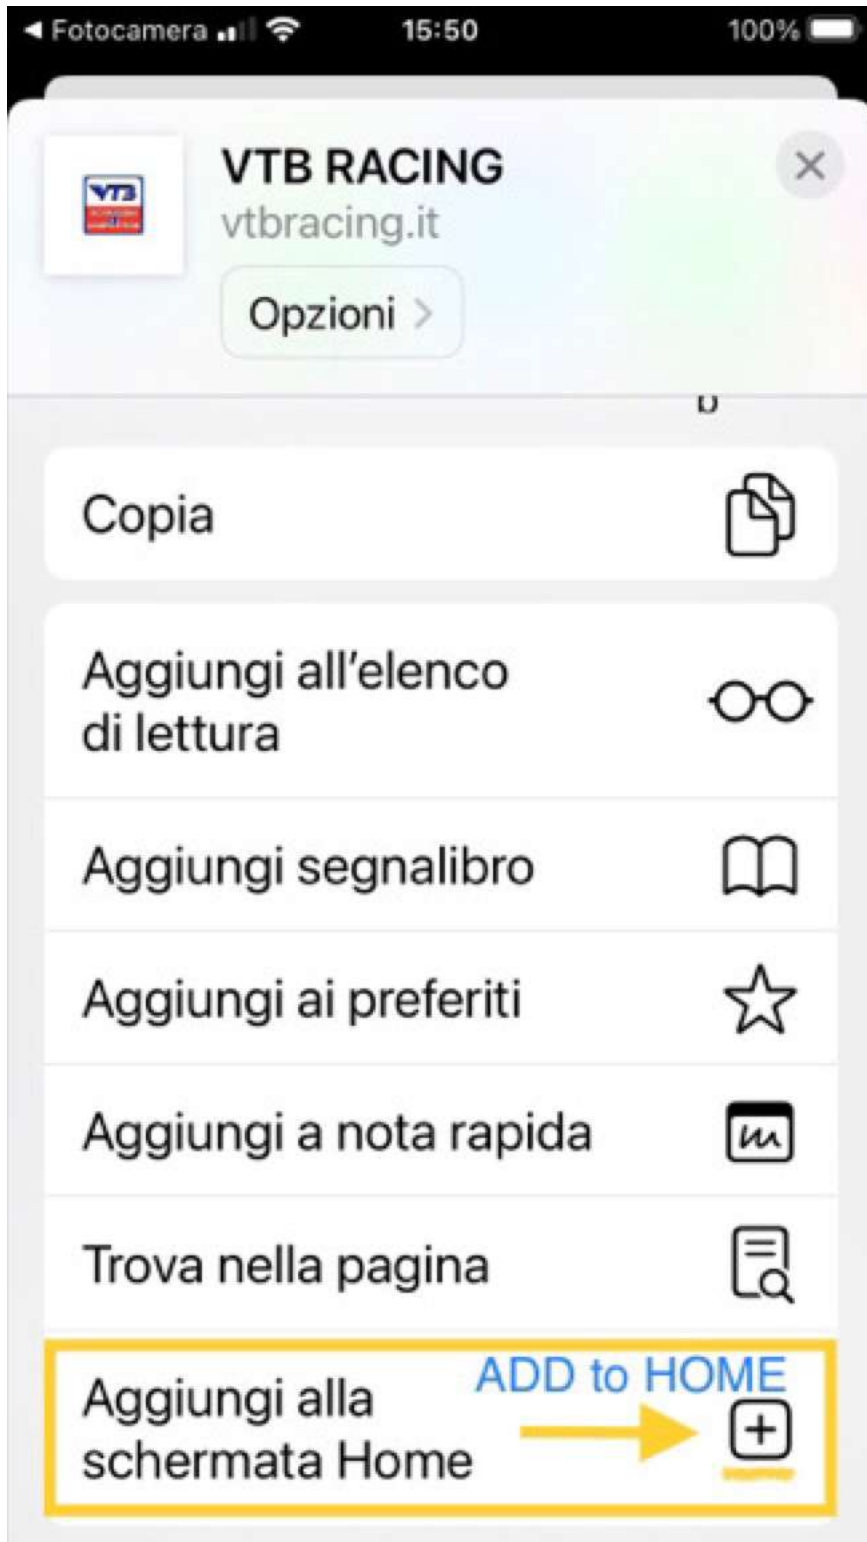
◂ Fotocamera 15:50 100%

VTB
VTB RACING
vtbracing.it
Opzioni >

×

Copia

Aggiungi all'elenco di lettura

Aggiungi segnalibro

Aggiungi ai preferiti

Aggiungi a nota rapida

Trova nella pagina

Aggiungi alla schermata Home

ADD to HOME